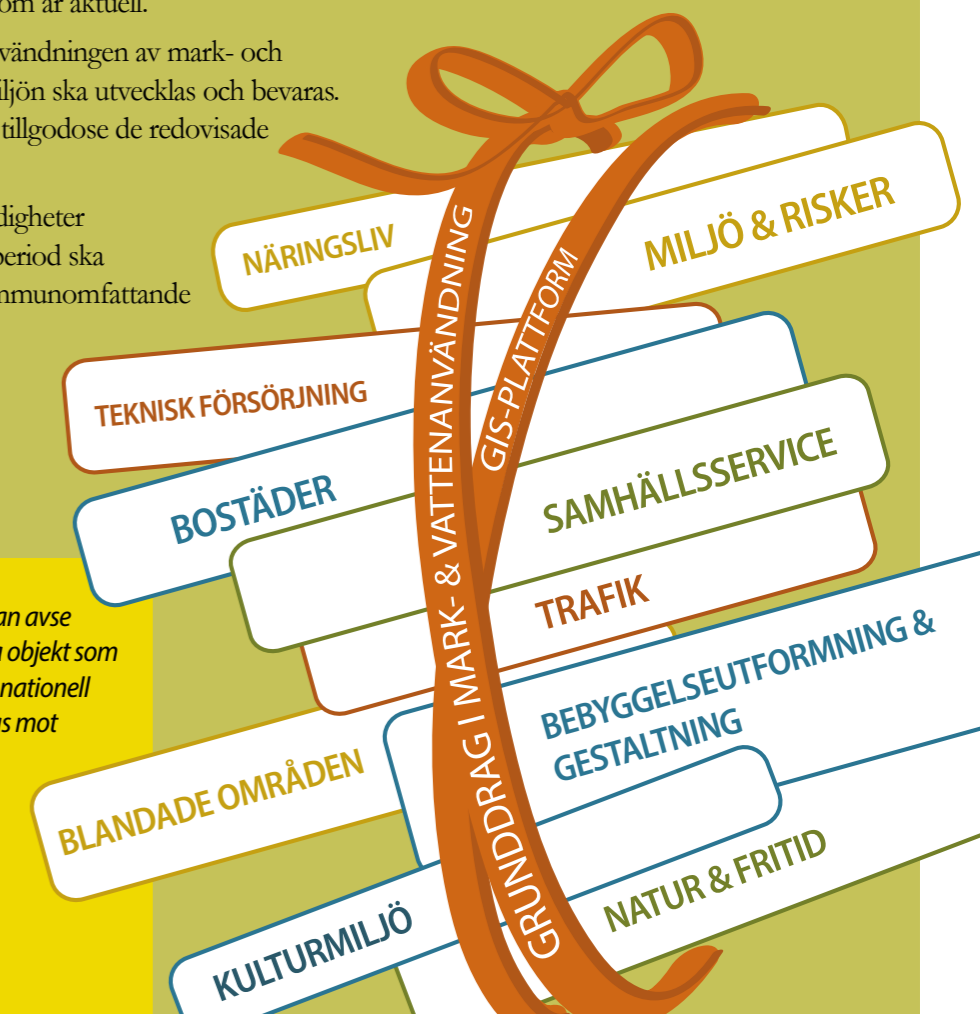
om är aktuell.

vändningen av mark- och iljön ska utvecklas och bevaras. tillgodose de redovisade

digheter period ska mmunomfattande

an avse objekt som nationell s mot

NÄRINGSLIV

MILJÖ & RISKER

TEKNISK FÖRSÖRJNING

BOSTÄDER

SAMHÄLLSSERVICE

TRAFIK

BEBYGGELSEUTFORMNING & GESTALTNING

BLANDADE OMRÅDEN

NATUR & FRITID

KULTURMILJÖ

GRUNDDRAG I MARK- & VATTENANVÄNDNING

GIS-PLATTFORM